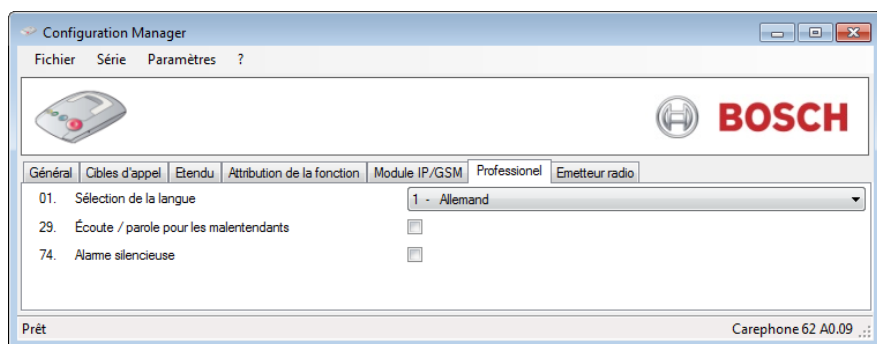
Configuration Manager

Fichier Série Paramètres ?

BOSCH

Général | Cibles d'appel | Etendu | Attribution de la fonction | Module IP/GSM | Professionel | Emetteur radio

01. Sélection de la langue 1 - Allemand

29. Écoute / parole pour les malentendants

74. Alarme silencieuse

Prêt

Carephone 62 A0.09